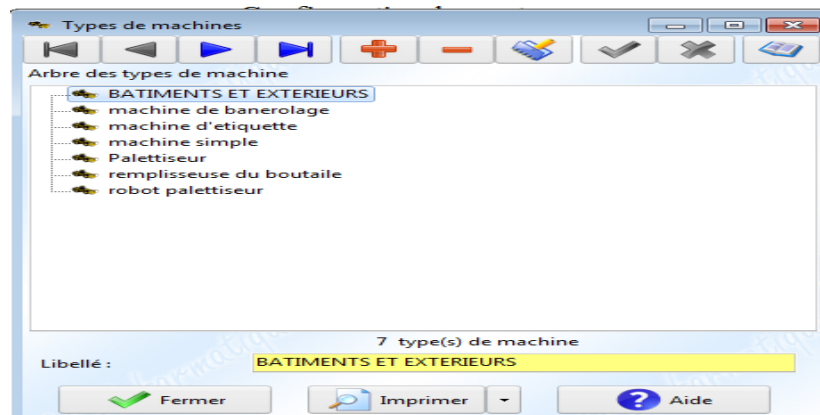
Types de machines

Arbre des types de machine

BATIMENTS ET EXTERIEURS
machine de banerolage
machine d'etiquette
machine simple
Palettiseur
remplisseuse du boutaile
robot palettiseur

7 type(s) de machine

Libellé : BATIMENTS ET EXTERIEURS

Fermer
Imprimer
Aide